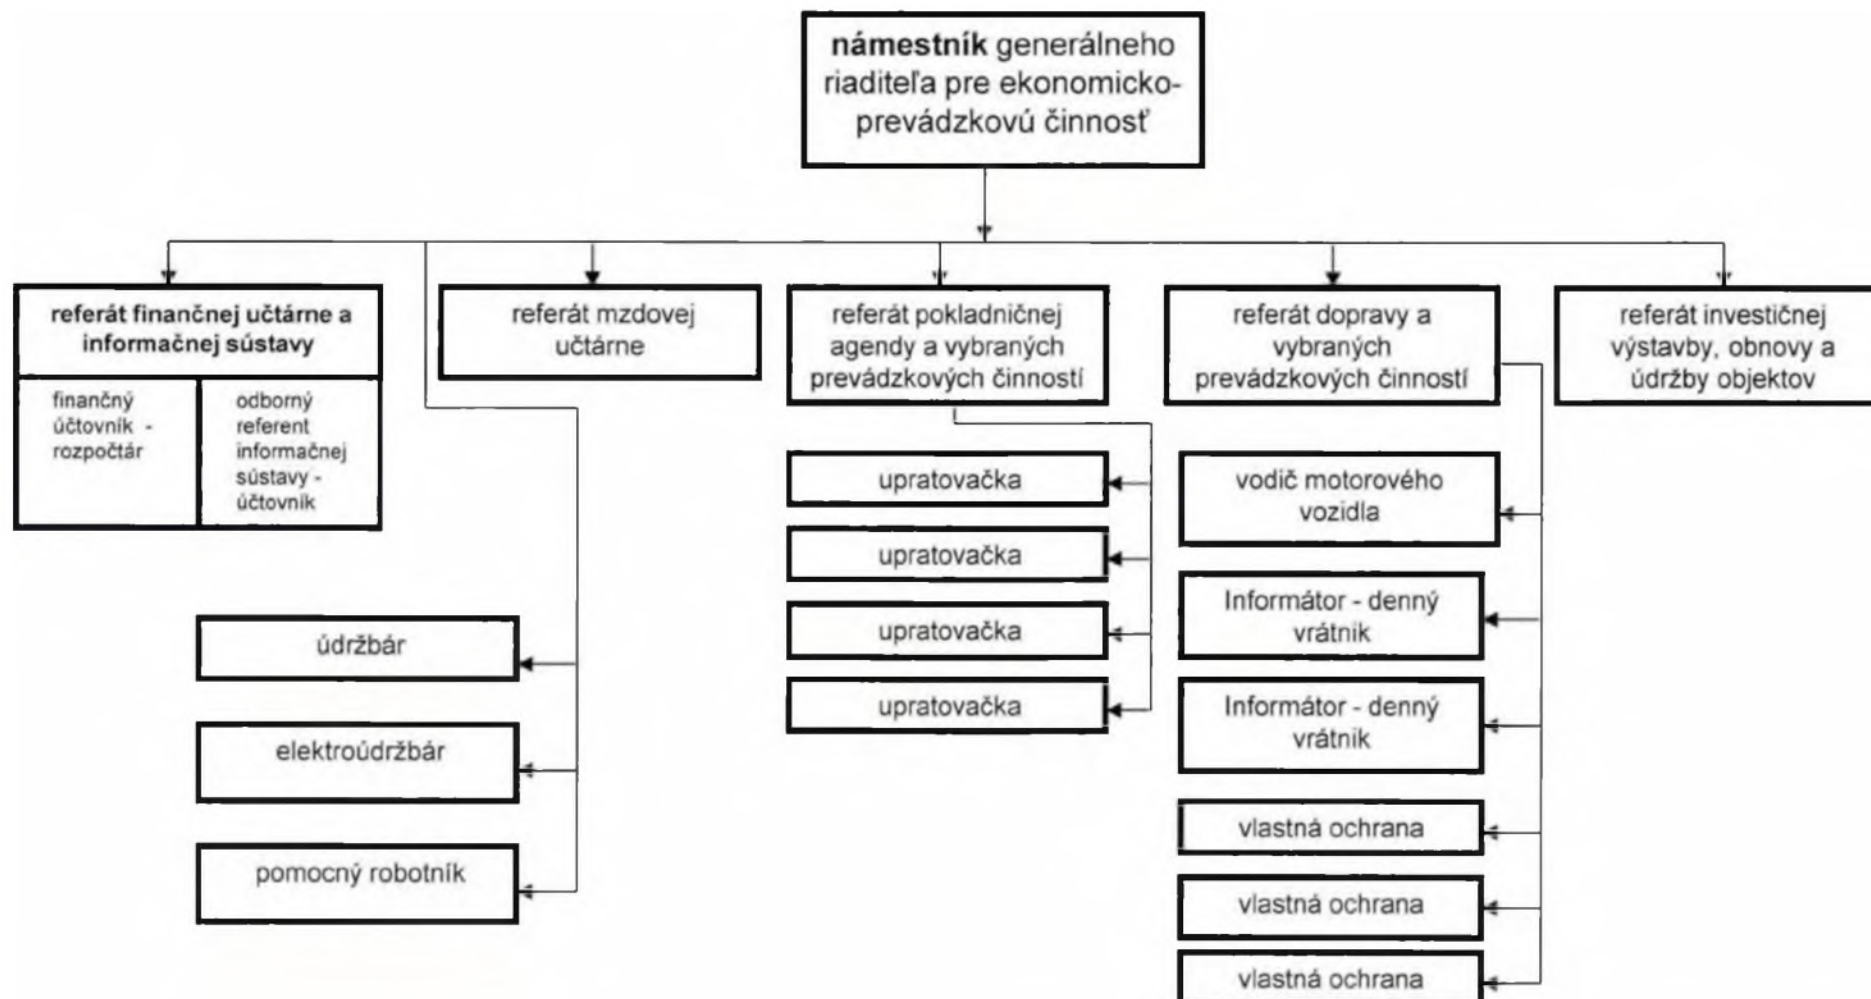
námestník generálneho riaditeľa pre ekonomicko-prevádzkovú činnosť

referát finančnej učtárne a informačnej sústavy

finančný účtovník - rozpočtár

odborný referent informačnej sústavy - účtovník

referát mzdovej učtárne

referát pokladničnej agendy a vybraných prevádzkových činností

referát dopravy a vybraných prevádzkových činností

referát investičnej výstavby, obnovy a údržby objektov

upratovačka

upratovačka

upratovačka

upratovačka

vodič motorového vozidla

Informátor - denný vrátnik

Informátor - denný vrátnik

vlastná ochrana

vlastná ochrana

vlastná ochrana

údržbár

elektroúdržbár

pomocný robotník